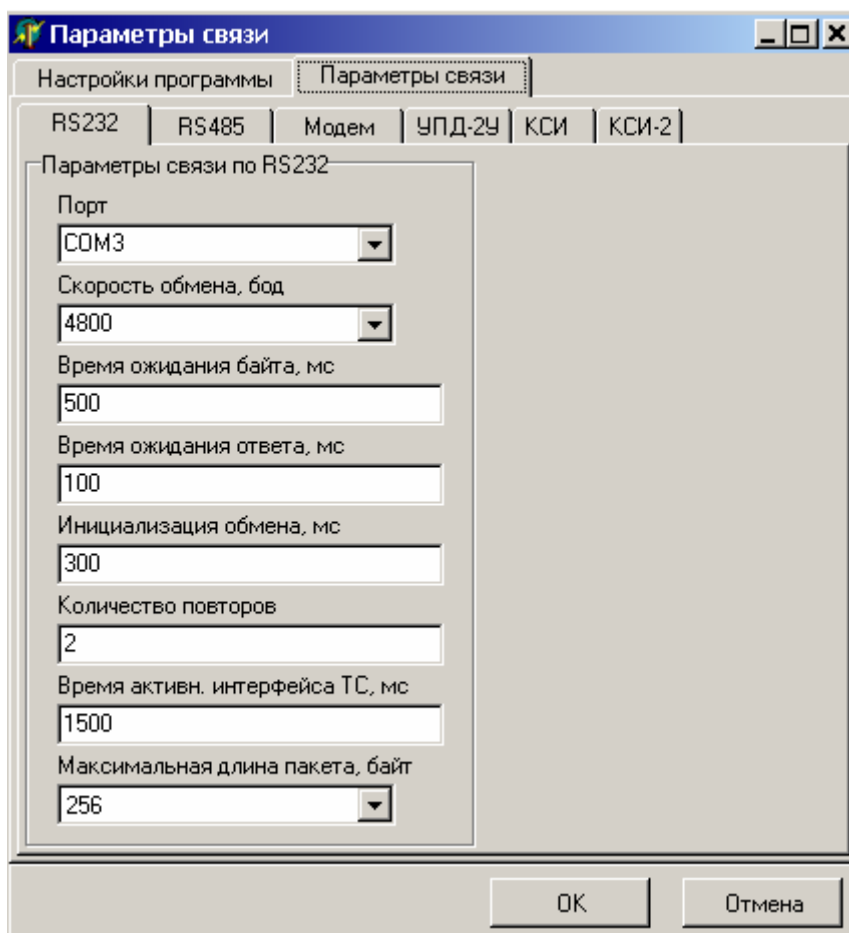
Параметры связи

Настройки программы | Параметры связи

RS232 | RS485 | Модем | УПД-2У | КСИ | КСИ-2

Параметры связи по RS232

Порт
COM3

Скорость обмена, бод
4800

Время ожидания байта, мс
500

Время ожидания ответа, мс
100

Инициализация обмена, мс
300

Количество повторов
2

Время активн. интерфейса ТС, мс
1500

Максимальная длина пакета, байт
256

OK
Отмена